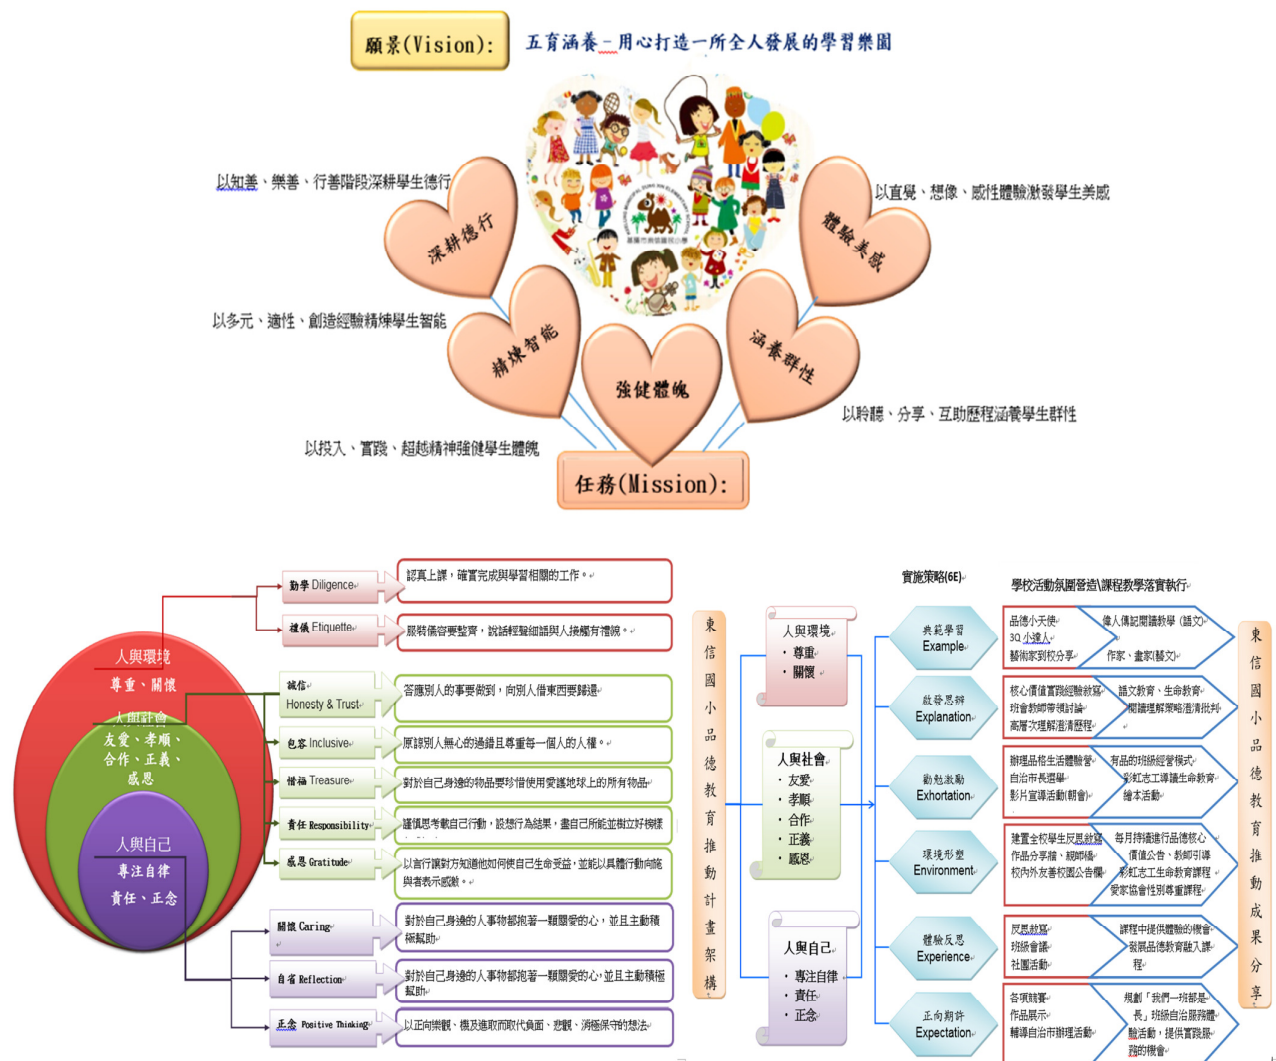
願景(Vision): 五育涵養－用心打造一所全人發展的學習樂園

以知善、樂善、行善階段深耕學生德行

深耕德行

以直覺、想像、感性體驗激發學生美感

體驗美感

以多元、適性、創造經驗精煉學生智能

精煉智能

強健體魄

涵養群性

以聆聽、分享、互助歷程涵養學生群性

以投入、實踐、超越精神強健學生體魄

任務(Mission):

人與環境
尊重、關懷
人與社會
友愛、孝順、合作、正義、感恩
人與自己
專注自律
責任、正念

勤學 Diligence
認真上課，確實完成與學習相關的工作。

禮儀 Etiquette
服裝儀容要整齊，說話輕聲細語與人接觸有禮貌。

誠信 Honesty & Trust
答應別人的事要做到，向別人借東西要歸還

包容 Inclusive
原諒別人無心的過錯且尊重每一個人的人權。

惜福 Treasure
對於自己身邊的物品要珍惜使用愛護地球上的所有物品

責任 Responsibility
謹慎思考執自己行動，設想行為結果，盡自己所能並樹立好榜樣

感恩 Gratitude
以言行讓對方知道他如何使自己生命受益，並能以具體行動向施與者表示感謝。

關懷 Caring
對於自己身邊的人事物都抱著一顆關愛的心，並且主動積極協助

自省 Reflection
對於自己身邊的人事物都抱著一顆關愛的心，並且主動積極幫助

正念 Positive Thinking
以正向樂觀、積及進取而取代負面、悲觀、消極保守的想法

東信國小品德教育推動計畫架構

人與環境
・尊重
・關懷

人與社會
・友愛
・孝順
・合作
・正義
・感恩

人與自己
・專注自律
・責任
・正念

實施策略(6E)

學校活動氛圍營造\課程教學落實執行

典範學習 Example
品德小天使、3Q小達人、藝術家到校分享
偉人傳記閱讀教學（語文）、作家、畫家(藝文)

啟發思辨 Explanation
核心價值實踐經驗教寫、班會教師帶領討論、高層次理解澄清歷程
語文教育、生命教育、閱讀理解策略澄清批判

勸勉激勵 Exhortation
辦理品格生活體驗營、自治市長選舉、影片宣導活動(朝會)
有品的班級經營模式、彩虹志工導讀生命教育、繪本活動

環境形塑 Environment
建置全校學生反思教寫作品分享牆、親師橋、校內外友善校園公告欄
每月持續進行品德核心價值公告、教師引導彩虹志工生命教育課程、愛家協會性別尊重課程

體驗反思 Experience
反思教寫、班級會議、社團活動
課程中提供體驗的機會、發展品德教育融入課程

正向期許 Expectation
各項競賽、作品展示、輔導自治市辦理活動
規劃「我們一班都是長」班級自治服務體驗活動，提供實踐服務的機會

東信國小品德教育推動成果分享